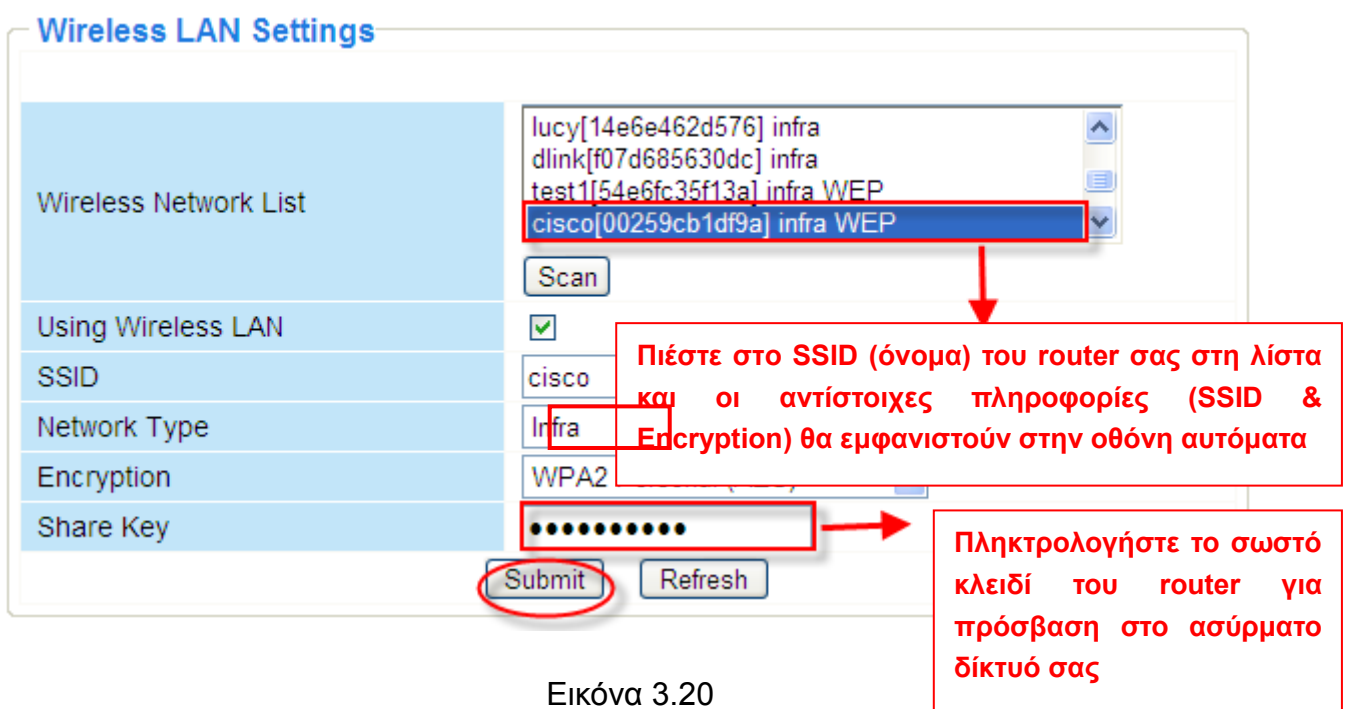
Wireless LAN Settings

| | |
|---|---|
| Wireless Network List | lucy[14e6e462d576] infra<br>dlink[f07d685630dc] infra<br>test1[54e6fc35f13a] infra WEP<br>cisco[00259cb1df9a] infra WEP<br>Scan |
| Using Wireless LAN | ✓ |
| SSID | cisco |
| Network Type | Infra |
| Encryption | WPA2 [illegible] |
| Share Key | ●●●●●●●●●● |

Submit Refresh

Πιέστε στο SSID (όνομα) του router σας στη λίστα και οι αντίστοιχες πληροφορίες (SSID & Encryption) θα εμφανιστούν στην οθόνη αυτόματα

Πληκτρολογήστε το σωστό κλειδί του router για πρόσβαση στο ασύρματο δίκτυό σας

Εικόνα 3.20